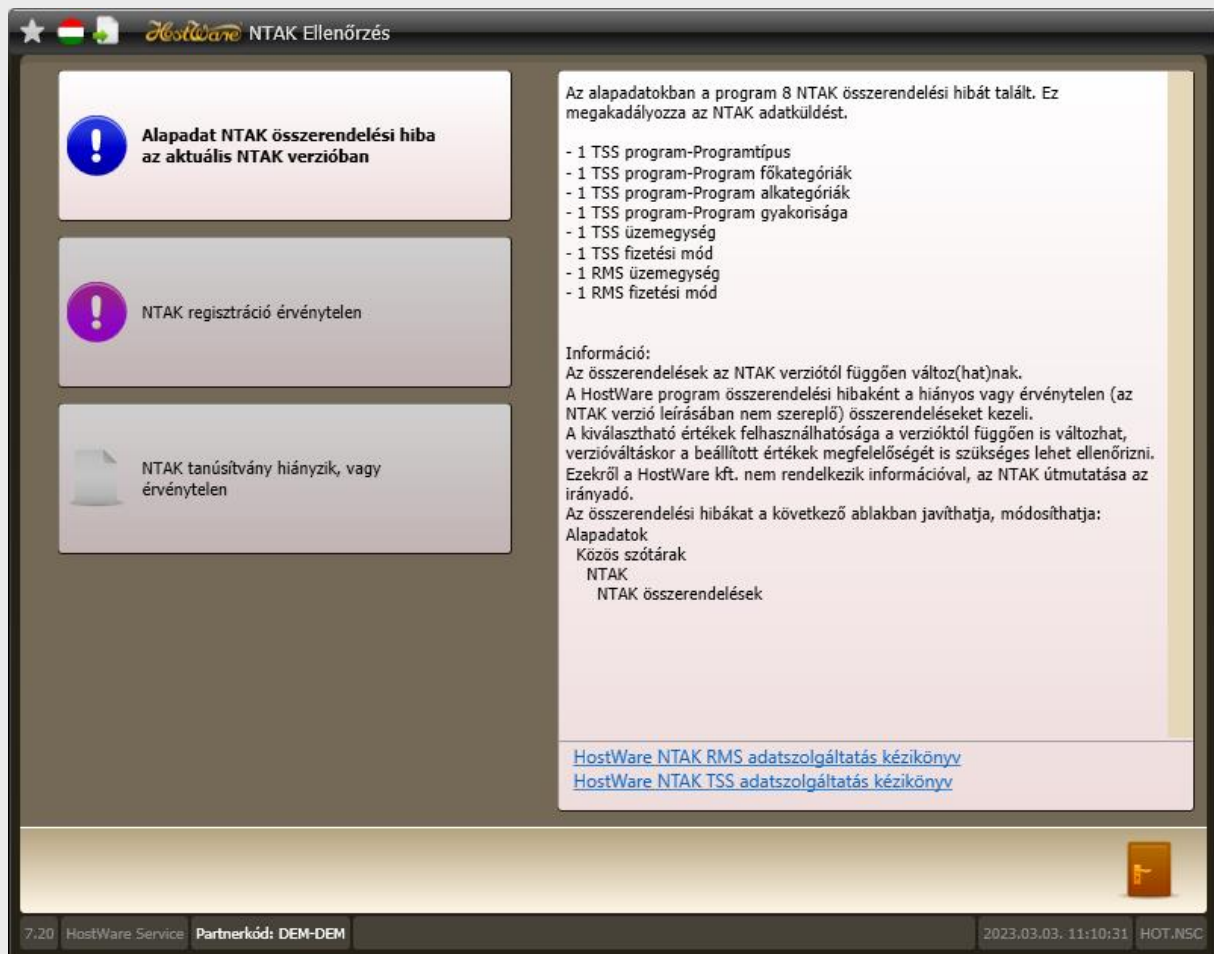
HostWare NTAK Ellenőrzés

Alapadat NTAK összerendelési hiba az aktuális NTAK verzióban

NTAK regisztráció érvénytelen

NTAK tanúsítvány hiányzik, vagy érvénytelen

Az alapadatokban a program 8 NTAK összerendelési hibát talált. Ez megakadályozza az NTAK adatküldést.

- 1 TSS program-Programtípus
- 1 TSS program-Program főkategóriák
- 1 TSS program-Program alkategóriák
- 1 TSS program-Program gyakorisága
- 1 TSS üzemegység
- 1 TSS fizetési mód
- 1 RMS üzemegység
- 1 RMS fizetési mód

Információ:
Az összerendelések az NTAK verziótól függően változ(hat)nak.
A HostWare program összerendelési hibaként a hiányos vagy érvénytelen (az NTAK verzió leírásában nem szereplő) összerendeléseket kezeli.
A kiválasztható értékek felhasználhatósága a verzióktól függően is változhat, verzióváltáskor a beállított értékek megfelelőségét is szükséges lehet ellenőrizni.
Ezekről a HostWare kft. nem rendelkezik információval, az NTAK útmutatása az irányadó.
Az összerendelési hibákat a következő ablakban javíthatja, módosíthatja:
Alapadatok
Közös szótárak
NTAK
NTAK összerendelések

HostWare NTAK RMS adatszolgáltatás kézikönyv
HostWare NTAK TSS adatszolgáltatás kézikönyv

7.20 | HostWare Service | Partnerkód: DEM-DEM | 2023.03.03. 11:10:31 | HOT.NSC